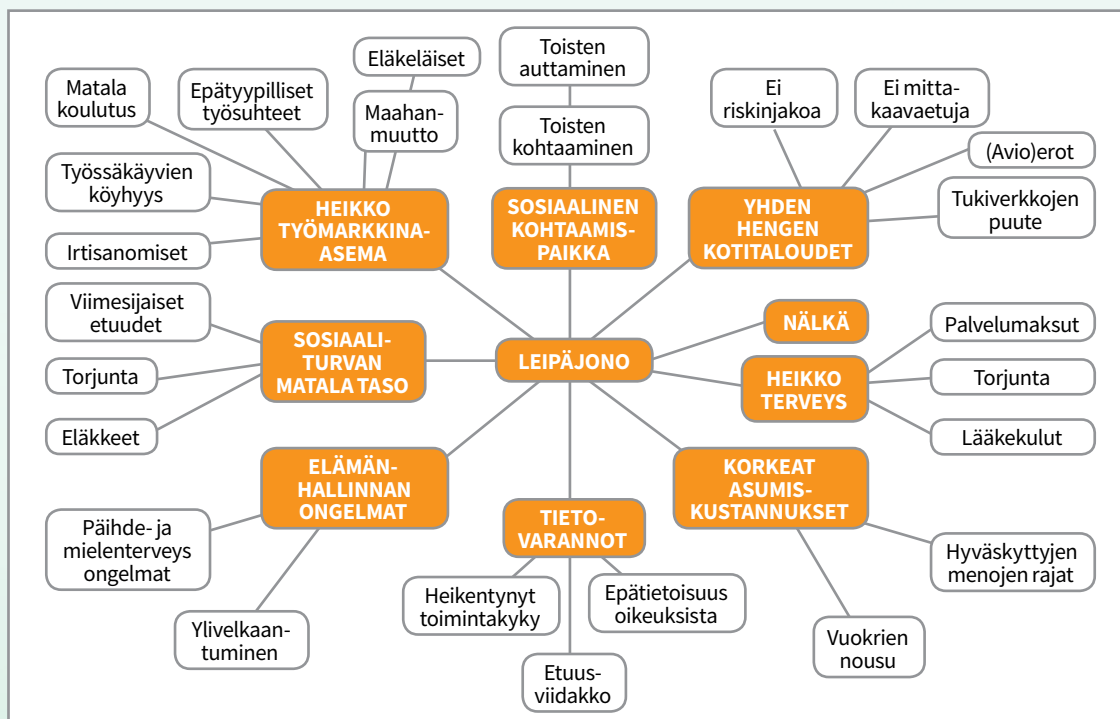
LEIPÄJONO

HEIKKO TYÖMARKKINA-ASEMA

Matala koulutus

Epätyypilliset työsuhteet

Eläkeläiset

Maahanmuutto

Työssäkäyvien köyhyys

Irtisanomiset

SOSIAALINEN KOHTAAMISPAIKKA

Toisten auttaminen

Toisten kohtaaminen

YHDEN HENGEN KOTITALOUDET

Ei riskinjakoa

Ei mittakaavaetuja

(Avio)erot

Tukiverkkojen puute

SOSIAALITURVAN MATALA TASO

Viimesijaiset etuudet

Torjunta

Eläkkeet

NÄLKÄ

HEIKKO TERVEYS

Palvelumaksut

Torjunta

Lääkekulut

ELÄMÄNHALLINNAN ONGELMAT

Päihde- ja mielenterveys ongelmat

Ylivelkaantuminen

TIETOVARANNOT

Heikentynyt toimintakyky

Epätietoisuus oikeuksista

Etuusviidakko

KORKEAT ASUMISKUSTANNUKSET

Hyväskyttyjen menojen rajat

Vuokrien nousu